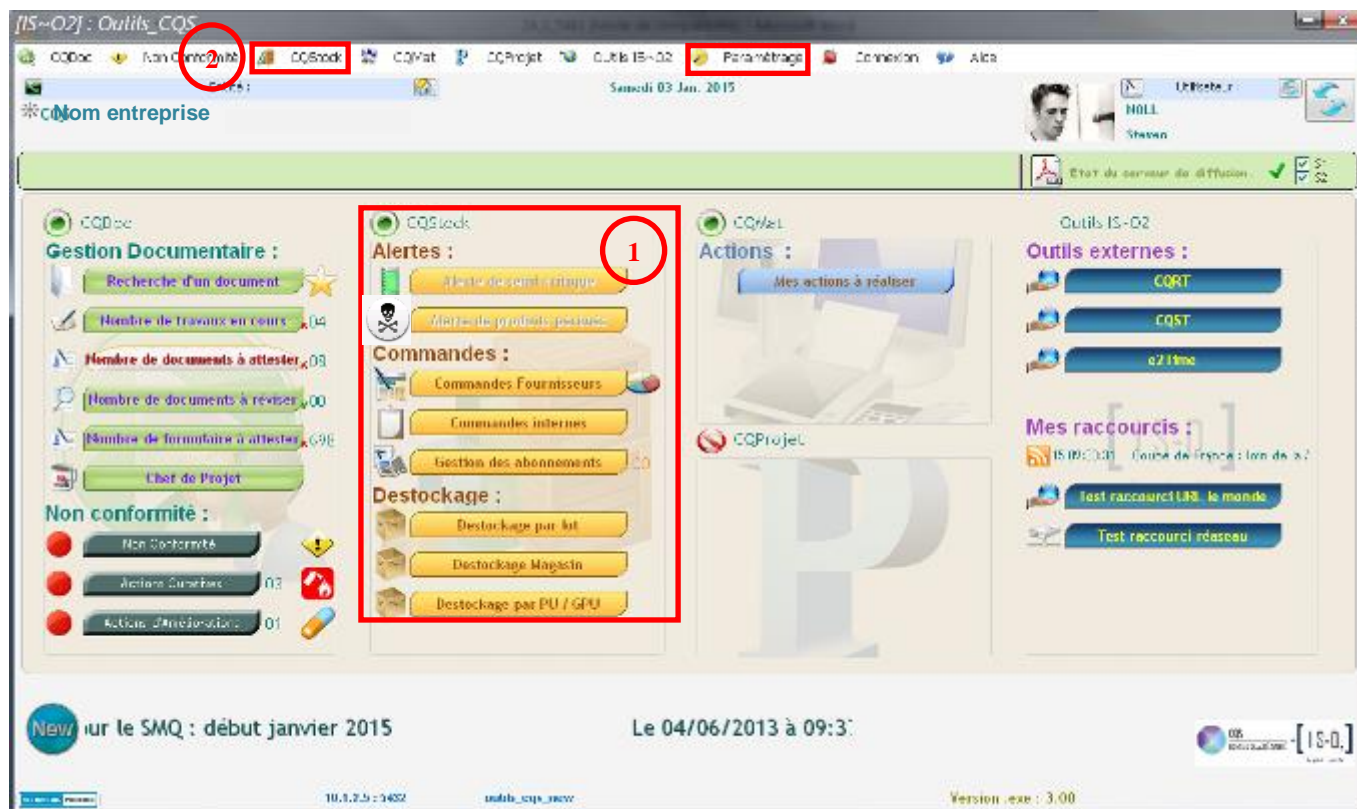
[IS~O2] : Outils_CQS

CQDoc Non Conformité 2 CQStock CQMat CQProjet Outils IS~O2 Paramétrage Connexion Aide

Site : Samedi 03 Jan. 2015 Utilisateur NOLL Steven

CQS Nom entreprise

Etat du serveur de diffusion :

CQDoc
Gestion Documentaire :
Recherche d'un document
Nombre de travaux en cours : 04
Nombre de documents à attester 03
Nombre de documents à réviser 00
Nombre de formulaire à attester 698
Chef de Projet
Non conformité :
Non Conformité
Actions Curatives 03
Actions d'Amélioration 01

CQStock
Alertes :
Alerte de seuil critique
Alerte de produits périmés
Commandes :
Commandes Fournisseurs
Commandes internes
Gestion des abonnements
Destockage :
Destockage par lot
Destockage Magasin
Destockage par PU / GPU

1

CQMat
Actions :
Mes actions à réaliser

CQProjet

Outils IS-O2
Outils externes :
CQRT
CQST
e2Time

Mes raccourcis :
15/09/2013 Coupe de France : lors de a 7
Test raccourci URL le monde
Test raccourci réseau

New our le SMQ : début janvier 2015 Le 04/06/2013 à 09:3

[IS-O2]

10.1.2.5 : 1432 outils_cqs_new Version .exe : 3.00